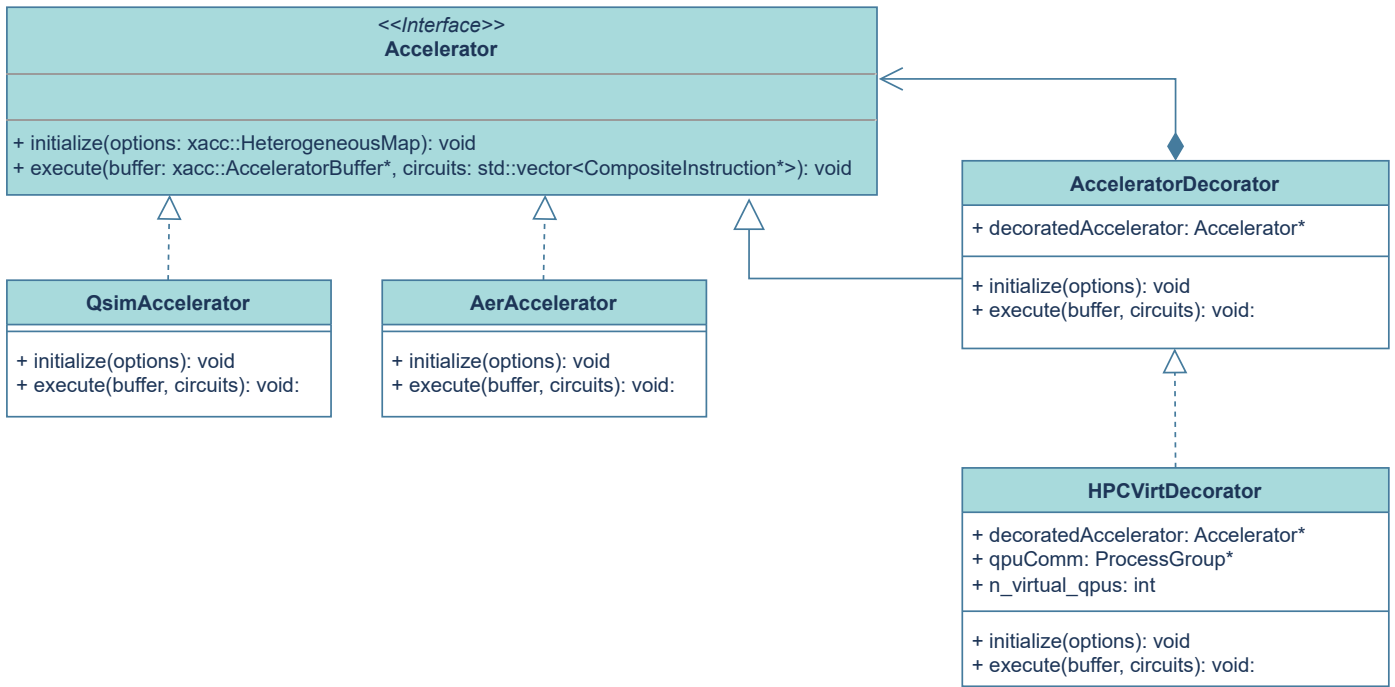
<<Interface>>
Accelerator

+ initialize(options: xacc::HeterogeneousMap): void
+ execute(buffer: xacc::AcceleratorBuffer*, circuits: std::vector<CompositeInstruction*>): void

AcceleratorDecorator

+ decoratedAccelerator: Accelerator*

+ initialize(options): void
+ execute(buffer, circuits): void:

QsimAccelerator

+ initialize(options): void
+ execute(buffer, circuits): void:

AerAccelerator

+ initialize(options): void
+ execute(buffer, circuits): void:

HPCVirtDecorator

+ decoratedAccelerator: Accelerator*
+ qpuComm: ProcessGroup*
+ n_virtual_qpus: int

+ initialize(options): void
+ execute(buffer, circuits): void: